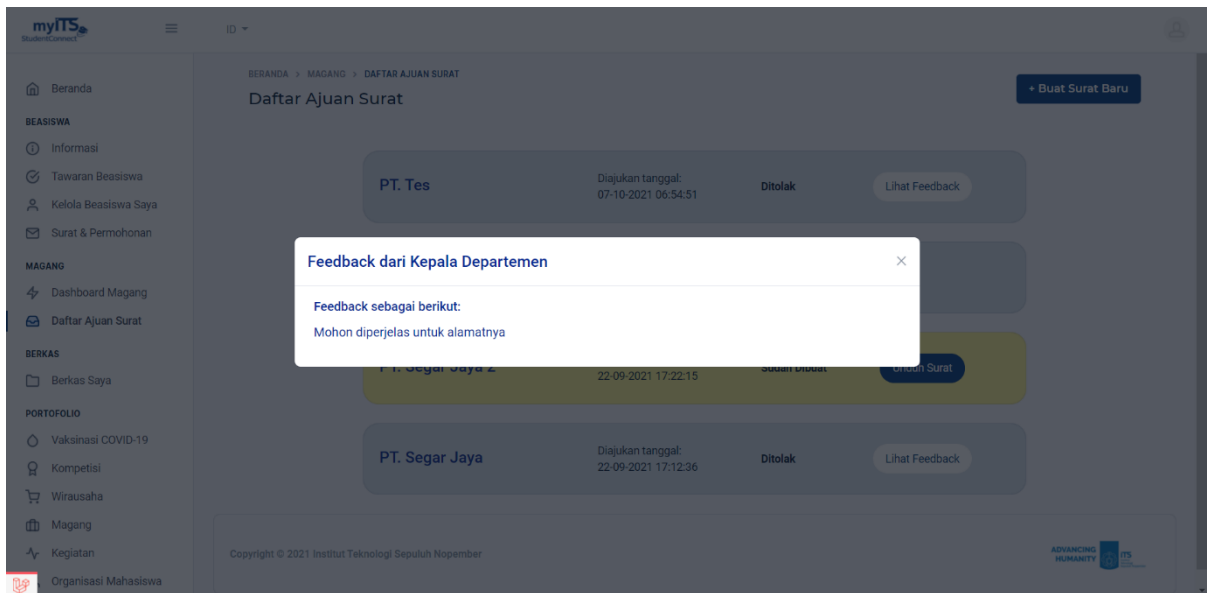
myITS StudentConnect

ID

Beranda

BEASISWA

Informasi

Tawaran Beasiswa

Kelola Beasiswa Saya

Surat & Permohonan

MAGANG

Dashboard Magang

Daftar Ajuan Surat

BERKAS

Berkas Saya

PORTOFOLIO

Vaksinasi COVID-19

Kompetisi

Wirausaha

Magang

Kegiatan

Organisasi Mahasiswa

BERANDA > MAGANG > DAFTAR AJUAN SURAT

Daftar Ajuan Surat

+ Buat Surat Baru

PT. Tes

Diajukan tanggal: 07-10-2021 06:54:51

Ditolak

Lihat Feedback

Feedback dari Kepala Departemen

×

Feedback sebagai berikut:

Mohon diperjelas untuk alamatnya

PT. Segar Jaya 2

22-09-2021 17:22:15

Sudah Dibuat

Unduh Surat

PT. Segar Jaya

Diajukan tanggal: 22-09-2021 17:12:36

Ditolak

Lihat Feedback

Copyright © 2021 Institut Teknologi Sepuluh Nopember

ADVANCING HUMANITY ITS